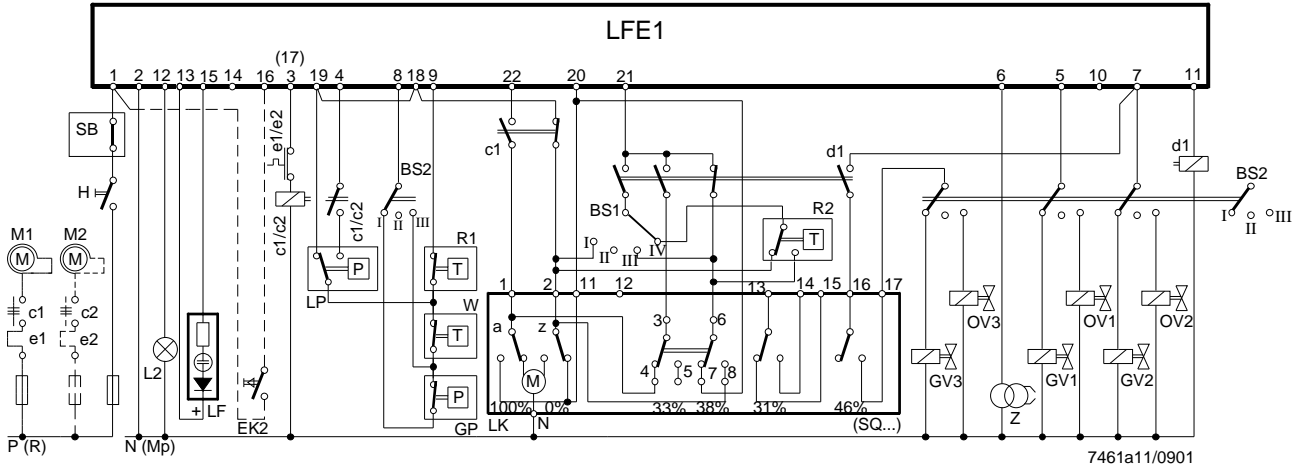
LFE1

1 2 13 15 14 16 3 (17) 19 4 8 18 9 22 20 21 6 5 10 7 11

SB
H
M1 M2
c1 c2
e1 e2
L2
LF
EK2
e1/e2
c1/c2
c1/c2
LP
P
BS2
I II III
R1
T
W
T
P
GP
c1
BS1
I II III IV
R2
T
d1
d1
BS2
I II III
1 2 11 12 13 14 15 16 17
a z
3 6
4 5 7 8
M
100% 0% 33% 38% 31% 46%
LK N (SQ...)
OV3 OV1 OV2
GV3 GV1 GV2
Z
P (R) N (Mp)
7461a11/0901